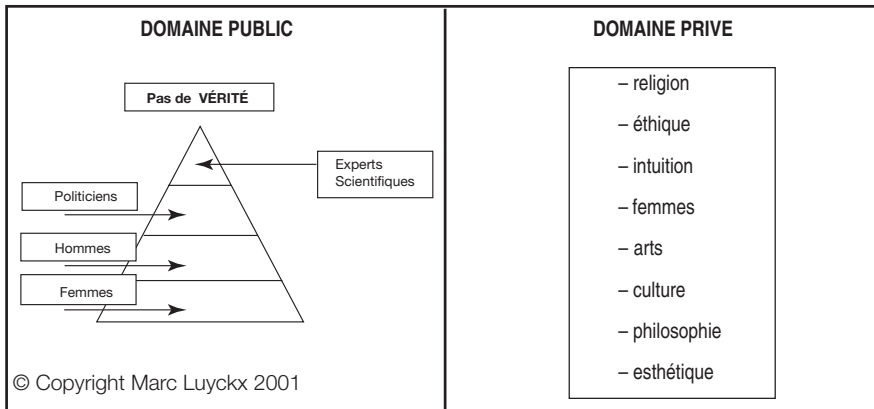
DOMAINE PUBLIC

Pas de VÉRITÉ

Experts Scientifiques

Politiciens

Hommes

Femmes

© Copyright Marc Luyckx 2001

DOMAINE PRIVE

– religion
– éthique
– intuition
– femmes
– arts
– culture
– philosophie
– esthétique